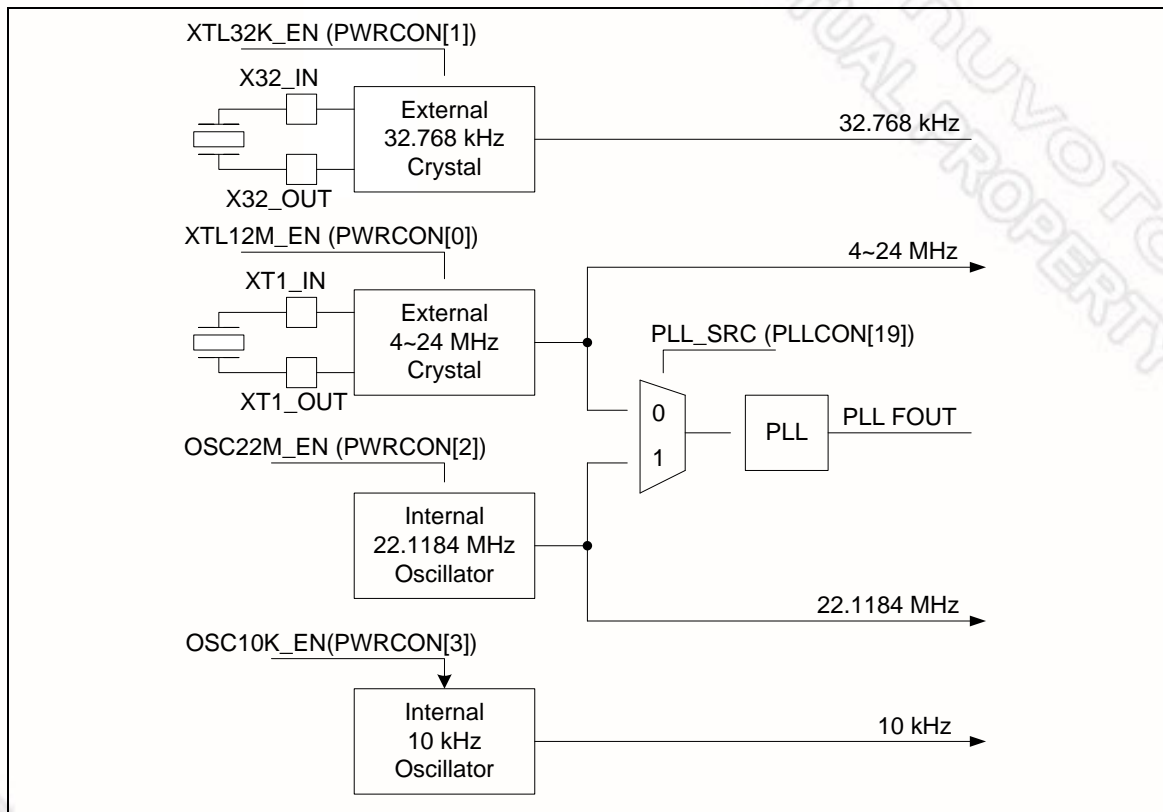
XTL32K_EN (PWRCON[1])

X32_IN

External 32.768 kHz Crystal

32.768 kHz

X32_OUT

XTL12M_EN (PWRCON[0])

4~24 MHz

XT1_IN

External 4~24 MHz Crystal

PLL_SRC (PLLCON[19])

XT1_OUT

0

PLL

PLL FOUT

OSC22M_EN (PWRCON[2])

1

Internal 22.1184 MHz Oscillator

22.1184 MHz

OSC10K_EN(PWRCON[3])

Internal 10 kHz Oscillator

10 kHz

NUVOTON
NUAL PROPERTY